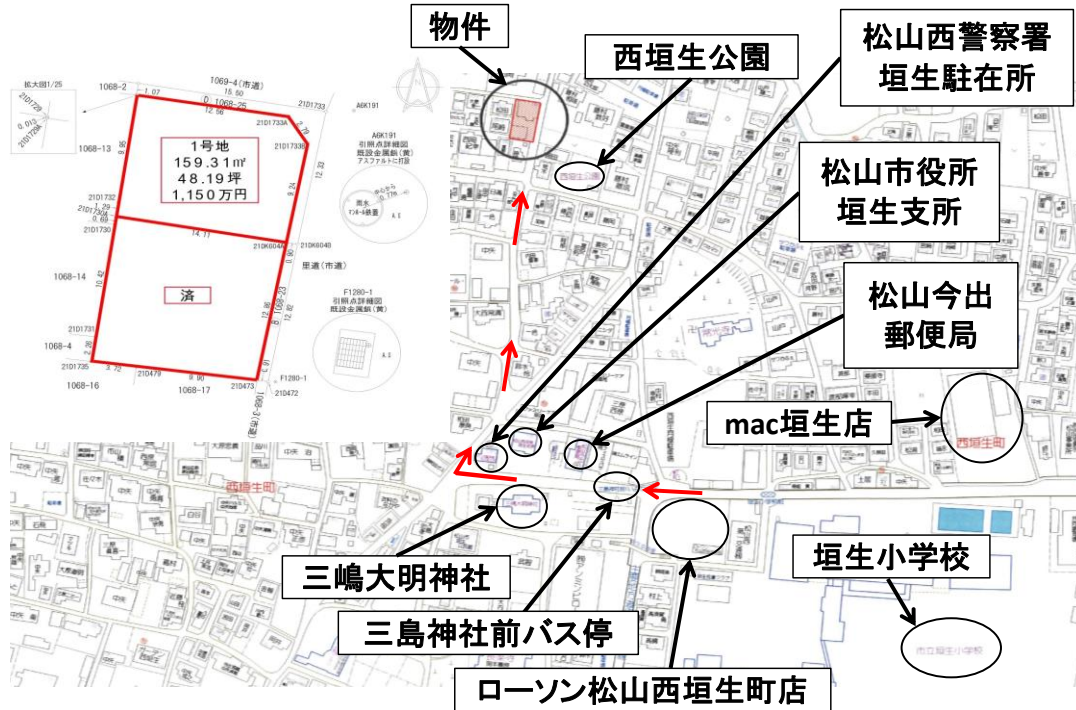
物件

西垣生公園

松山西警察署
垣生駐在所

松山市役所
垣生支所

松山今出
郵便局

mac垣生店

垣生小学校

三嶋大明神社

三島神社前バス停

ローソン松山西垣生町店

拡大図1/25

1069-4(市道)

1068-2

1068-25

1068-13

1号地
159.31㎡
48.19坪
1,150万円

1068-14

済

1068-4

1068-16

1068-17

里道(市道)

F1280-1

A6K191

西垣生町